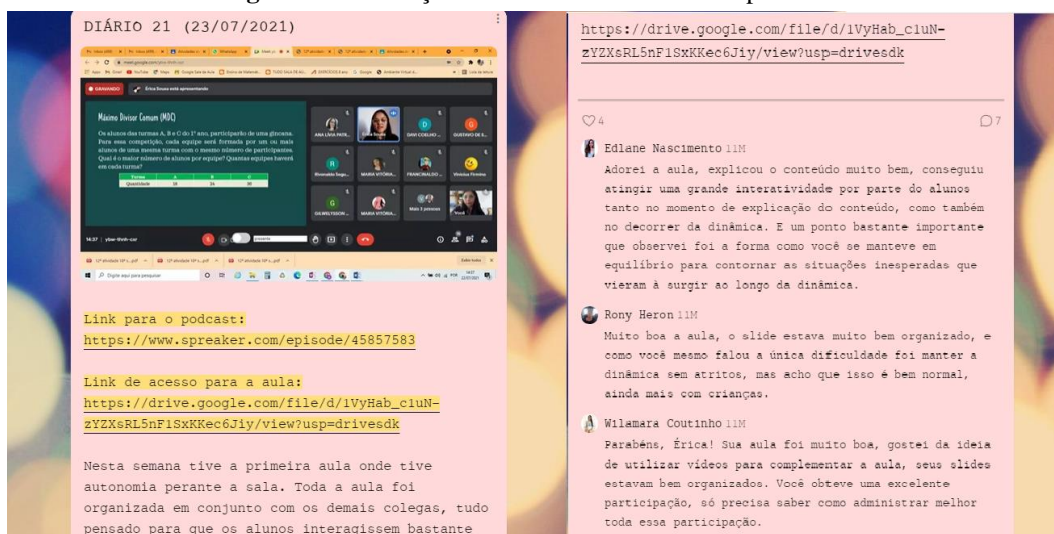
DIÁRIO 21 (23/07/2021)

Máximo Divisor Comum (MDC)

Os alunos das turmas A, B e C do 1º ano, participarão de uma gincana. Para essa competição, cada equipe será formada por um ou mais alunos de uma mesma turma com o mesmo número de participantes. Qual é o maior número de alunos por equipe? Quantas equipes haverá em cada turma?

| Turma | A | B | C |
|---|---|---|---|
| Quantidade | 18 | 24 | 30 |

Érica Sousa está apresentando

GRAVANDO

14:37 | ybw-ihnh-cxr

Link para o podcast:
https://www.spreaker.com/episode/45857583

Link de acesso para a aula:
https://drive.google.com/file/d/1VyHab_c1uN-zYZXsRL5nF1SxKKec6Jiy/view?usp=drivesdk

Nesta semana tive a primeira aula onde tive autonomia perante a sala. Toda a aula foi organizada em conjunto com os demais colegas, tudo pensado para que os alunos interagissem bastante

https://drive.google.com/file/d/1VyHab_c1uN-zYZXsRL5nF1SxKKec6Jiy/view?usp=drivesdk

4

7

Edlane Nascimento 11M
Adorei a aula, explicou o conteúdo muito bem, conseguiu atingir uma grande interatividade por parte do alunos tanto no momento de explicação do conteúdo, como também no decorrer da dinâmica. E um ponto bastante importante que observei foi a forma como você se manteve em equilíbrio para contornar as situações inesperadas que vieram à surgir ao longo da dinâmica.

Rony Heron 11M
Muito boa a aula, o slide estava muito bem organizado, e como você mesmo falou a única dificuldade foi manter a dinâmica sem atritos, mas acho que isso é bem normal, ainda mais com crianças.

Wilamara Coutinho 11M
Parabéns, Érica! Sua aula foi muito boa, gostei da ideia de utilizar vídeos para complementar a aula, seus slides estavam bem organizados. Você obteve uma excelente participação, só precisa saber como administrar melhor toda essa participação.